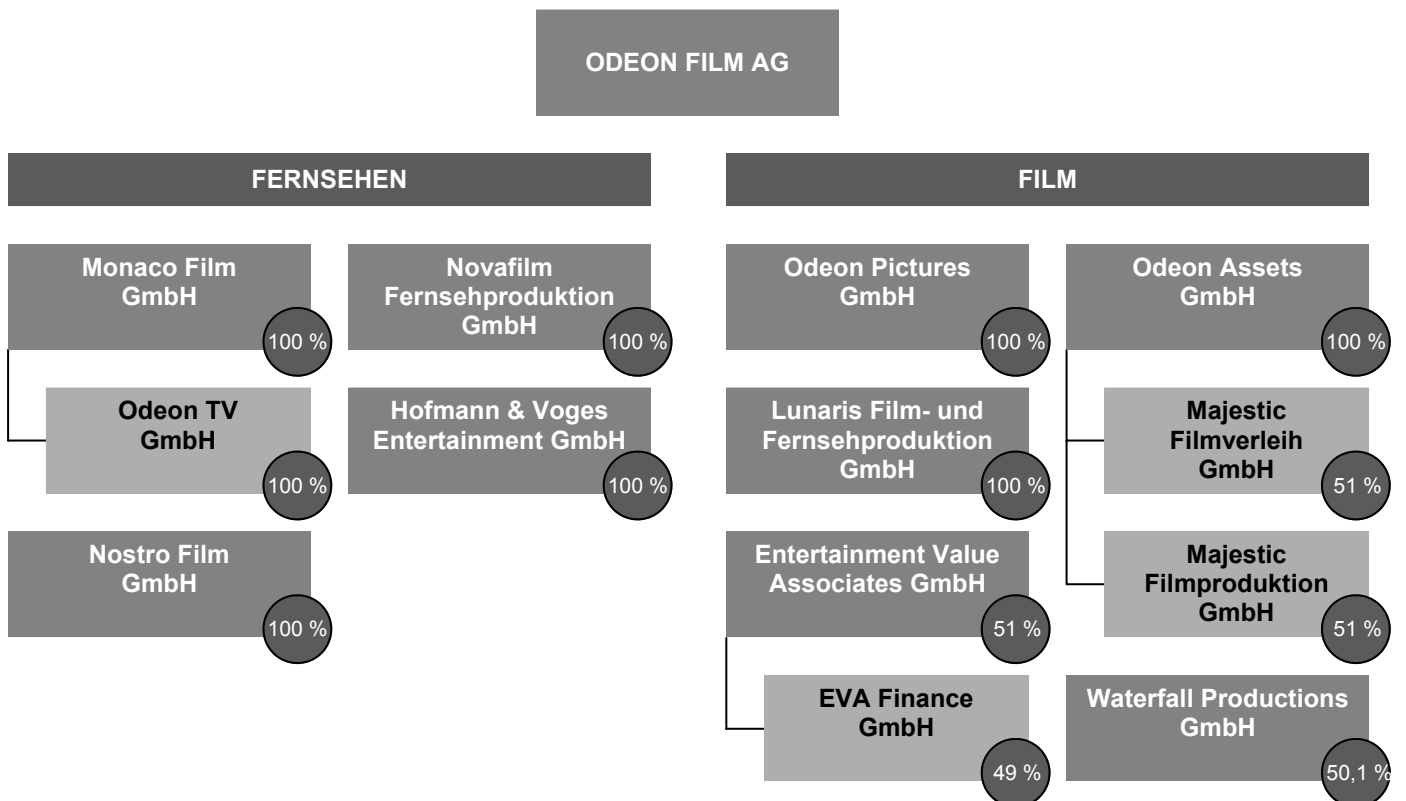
ODEON FILM AG

FERNSEHEN

Monaco Film GmbH
100 %

Odeon TV GmbH
100 %

Nostro Film GmbH
100 %

Novafilm Fernsehproduktion GmbH
100 %

Hofmann & Voges Entertainment GmbH
100 %

FILM

Odeon Pictures GmbH
100 %

Lunaris Film- und Fernsehproduktion GmbH
100 %

Entertainment Value Associates GmbH
51 %

EVA Finance GmbH
49 %

Odeon Assets GmbH
100 %

Majestic Filmverleih GmbH
51 %

Majestic Filmproduktion GmbH
51 %

Waterfall Productions GmbH
50,1 %